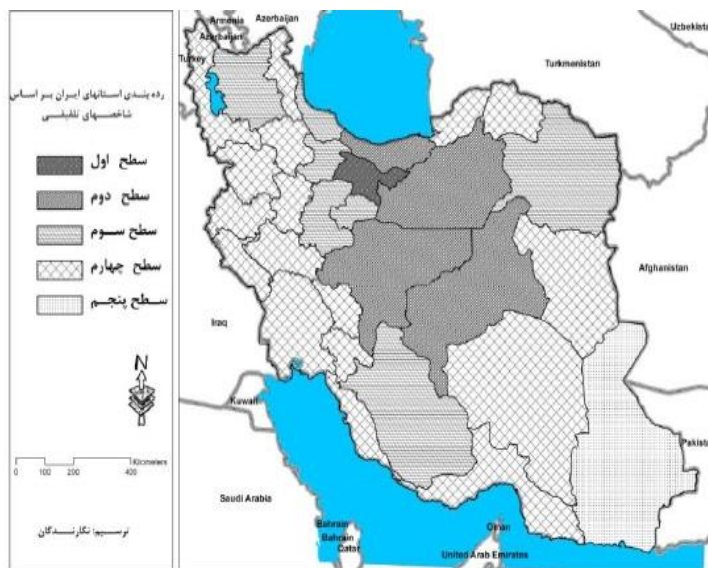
رده بندی استانهای ایران بر اساس شاخصهای تلفیقی

سطح اول
سطح دوم
سطح سوم
سطح چهارم
سطح پنجم

N

0 100 200 400 Kilometers

ترسیم: نگارندگان

Armenia
Azerbaijan
Azerbaijan
Turkey
Uzbekistan
Turkmenistan
Afghanistan
Iraq
Kuwait
Saudi Arabia
Pakistan
Bahrain
Bahrain
Qatar
Oman
United Arab Emirates